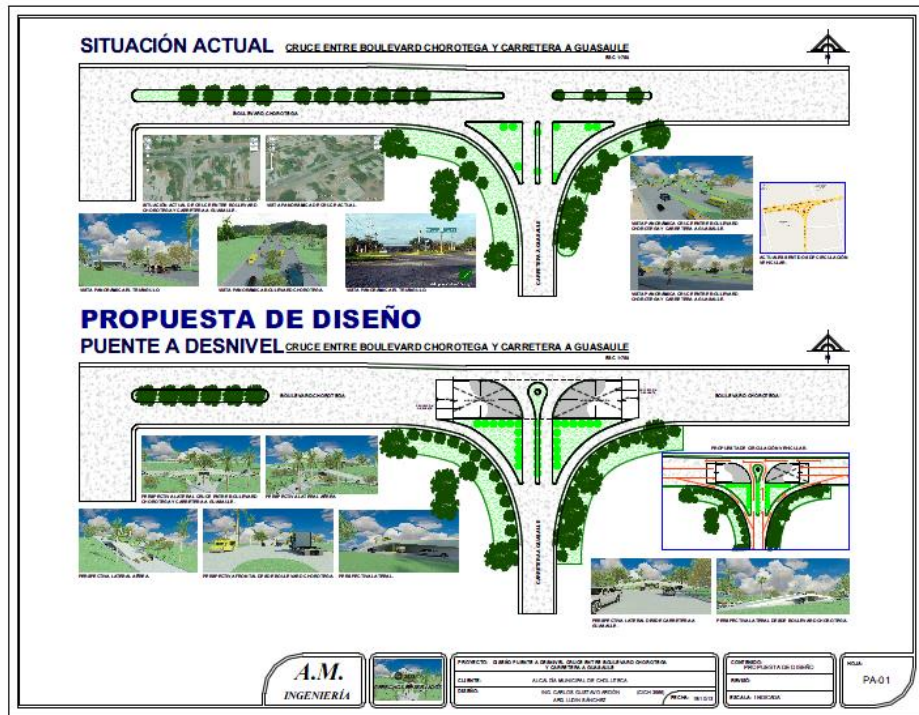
SITUACIÓN ACTUAL CRUCE ENTRE BOULEVARD CHOROTEGA Y CARRETERA A GUASAULE

ESC 1:750

BOULEVARD CHOROTEGA

SITUACIÓN ACTUAL DE CRUCE ENTRE BOULEVARD CHOROTEGA Y CARRETERA A GUASAULE

VISTA PANORÁMICA DE CRUCE ACTUAL

VISTA PANORÁMICA CRUCE ENTRE BOULEVARD CHOROTEGA Y CARRETERA A GUASAULE

ACTUALES PUNTOS DE CIRCULACIÓN VEHICULAR

VISTA PANORÁMICA EL TRIANGULO

VISTA PANORÁMICA BOULEVARD CHOROTEGA

VISTA PANORÁMICA EL TRIANGULO

CARRETERA A GUASAULE

VISTA PANORÁMICA CRUCE ENTRE BOULEVARD CHOROTEGA Y CARRETERA A GUASAULE

PROPUESTA DE DISEÑO

PUENTE A DESNIVEL CRUCE ENTRE BOULEVARD CHOROTEGA Y CARRETERA A GUASAULE

ESC 1:750

BOULEVARD CHOROTEGA

BOULEVARD CHOROTEGA

PROPUESTA DE CIRCULACIÓN VEHICULAR

PERSPECTIVA LATERAL CRUCE ENTRE BOULEVARD CHOROTEGA Y CARRETERA A GUASAULE

PERSPECTIVA LATERAL AÉREA

PERSPECTIVA LATERAL AÉREA

PERSPECTIVA FRONTAL DESDE BOULEVARD CHOROTEGA

PERSPECTIVA LATERAL

CARRETERA A GUASAULE

PERSPECTIVA LATERAL DESDE CARRETERA A GUASAULE

PERSPECTIVA LATERAL DESDE BOULEVARD CHOROTEGA

A.M.
INGENIERÍA

PROYECTO: DISEÑO PUENTE A DESNIVEL CRUCE ENTRE BOULEVARD CHOROTEGA Y CARRETERA A GUASAULE

CLIENTE: ALCALDÍA MUNICIPAL DE CHOLUTECA

DISEÑO: ING. CARLOS GUSTAVO ARGÓN (CICH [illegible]) ARQ. LIZZIA SÁNCHEZ

FECHA: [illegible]

CONTENIDO: PROPUESTA DE DISEÑO

REVISÓ:

ESCALA: INDICADA

HOJA:

PA-01